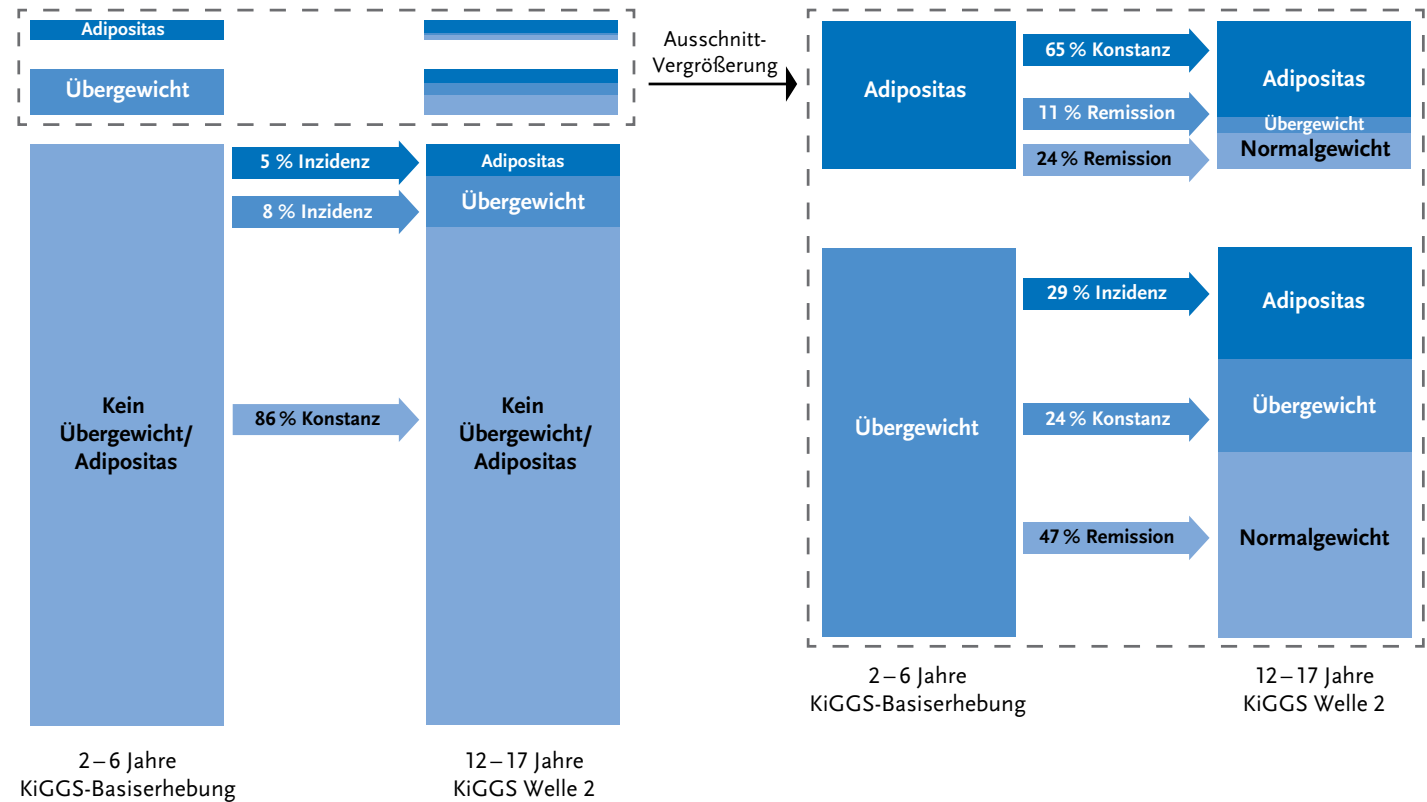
Adipositas

Übergewicht

Ausschnitt-Vergrößerung

Adipositas

65 % Konstanz

11 % Remission

24 % Remission

Adipositas

Übergewicht

Normalgewicht

5 % Inzidenz

8 % Inzidenz

Adipositas

Übergewicht

Kein Übergewicht/ Adipositas

86 % Konstanz

Kein Übergewicht/ Adipositas

Übergewicht

29 % Inzidenz

24 % Konstanz

47 % Remission

Adipositas

Übergewicht

Normalgewicht

2 – 6 Jahre
KiGGS-Basiserhebung

12 – 17 Jahre
KiGGS Welle 2

2 – 6 Jahre
KiGGS-Basiserhebung

12 – 17 Jahre
KiGGS Welle 2